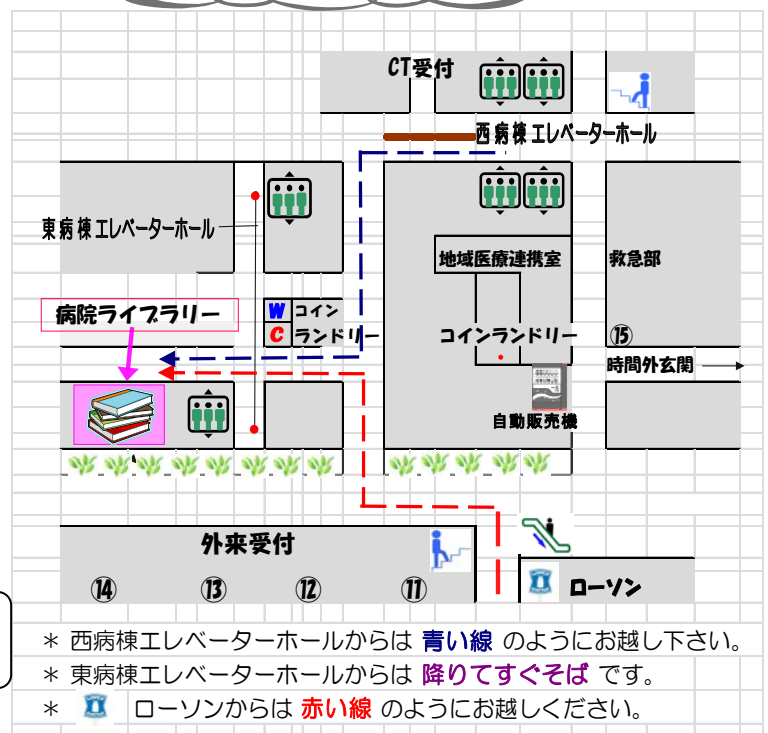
CT受付

西病棟 エレベーターホール

東病棟 エレベーターホール

地域医療連携室

救急部

病院ライブラリー

W コイン
C ランドリー

コインランドリー

⑮

時間外玄関

自動販売機

外来受付

⑭ ⑬ ⑫ ⑪

ローソン

＊ 西病棟エレベーターホールからは 青い線 のようにお越し下さい。
＊ 東病棟エレベーターホールからは 降りてすぐそば です。
＊ ローソンからは 赤い線 のようにお越しください。